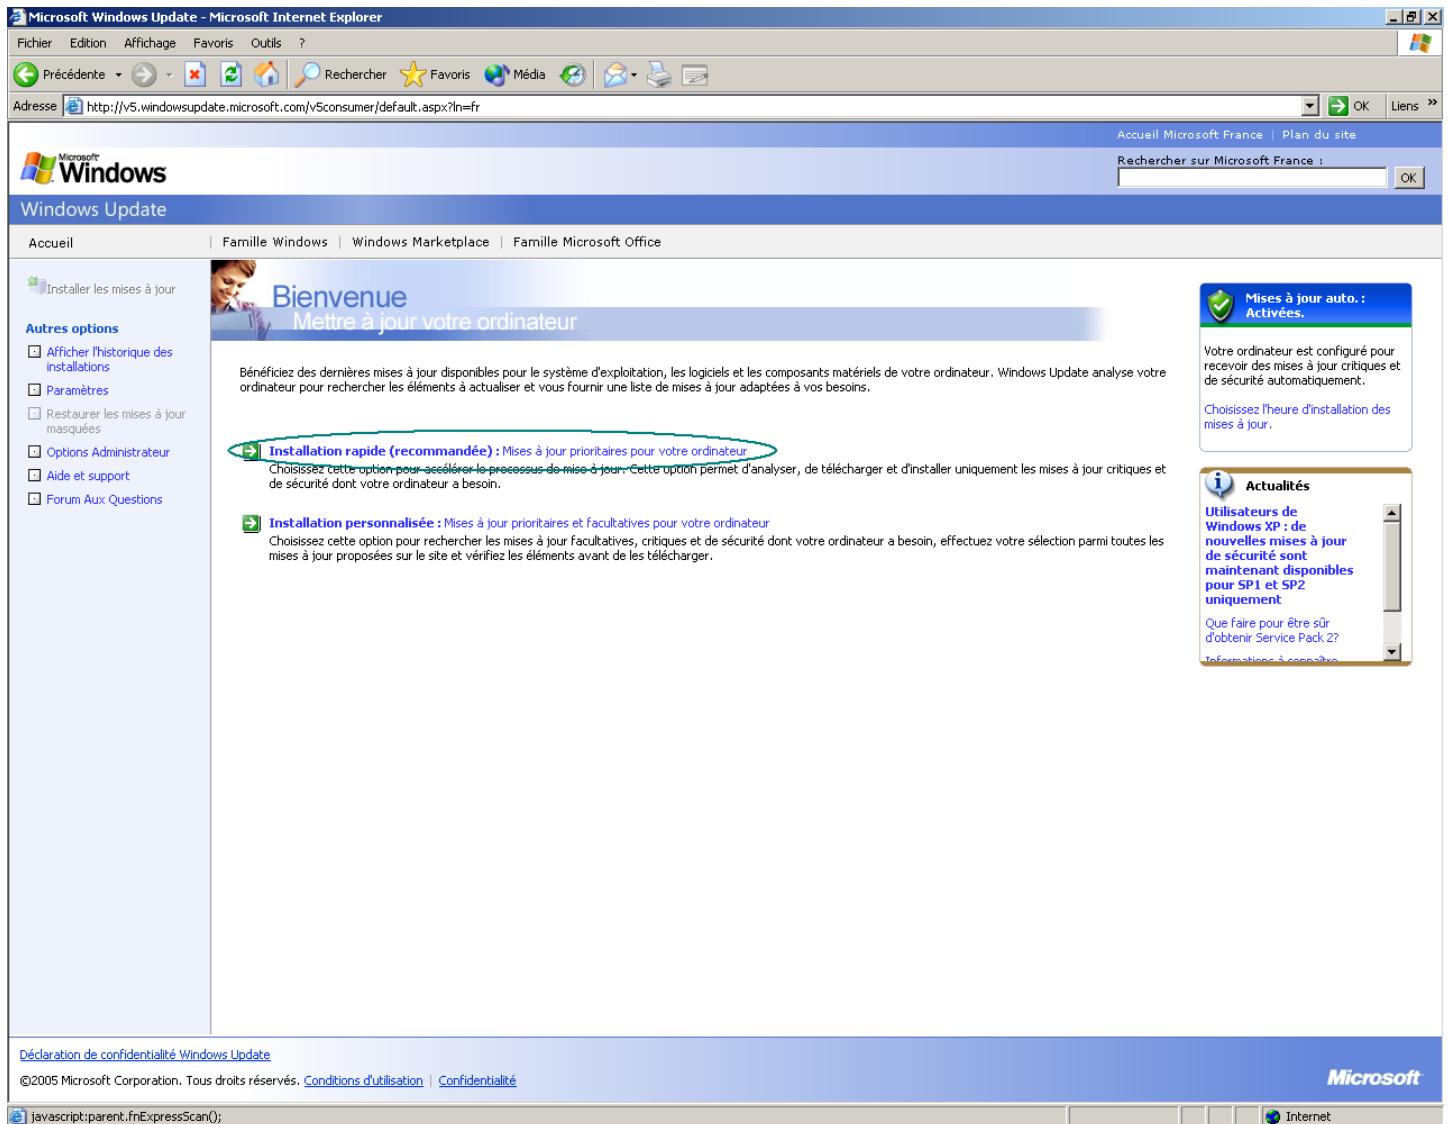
Microsoft Windows Update - Microsoft Internet Explorer

Fichier Edition Affichage Favoris Outils ?

Précédente Rechercher Favoris Média

Adresse http://v5.windowsupdate.microsoft.com/v5consumer/default.aspx?ln=fr OK Liens

Accueil Microsoft France | Plan du site

Microsoft Windows

Rechercher sur Microsoft France :

OK

Windows Update

Accueil | Famille Windows | Windows Marketplace | Famille Microsoft Office

Installer les mises à jour

Autres options

Afficher l'historique des installations

Paramètres

Restaurer les mises à jour masquées

Options Administrateur

Aide et support

Forum Aux Questions

Bienvenue
Mettre à jour votre ordinateur

Bénéficiez des dernières mises à jour disponibles pour le système d'exploitation, les logiciels et les composants matériels de votre ordinateur. Windows Update analyse votre ordinateur pour rechercher les éléments à actualiser et vous fournir une liste de mises à jour adaptées à vos besoins.

Installation rapide (recommandée) : Mises à jour prioritaires pour votre ordinateur
Choisissez cette option pour accélérer le processus de mise à jour. Cette option permet d'analyser, de télécharger et d'installer uniquement les mises à jour critiques et de sécurité dont votre ordinateur a besoin.

Installation personnalisée : Mises à jour prioritaires et facultatives pour votre ordinateur
Choisissez cette option pour rechercher les mises à jour facultatives, critiques et de sécurité dont votre ordinateur a besoin, effectuez votre sélection parmi toutes les mises à jour proposées sur le site et vérifiez les éléments avant de les télécharger.

Mises à jour auto. : Activées.

Votre ordinateur est configuré pour recevoir des mises à jour critiques et de sécurité automatiquement.

Choisissez l'heure d'installation des mises à jour.

Actualités

Utilisateurs de Windows XP : de nouvelles mises à jour de sécurité sont maintenant disponibles pour SP1 et SP2 uniquement

Que faire pour être sûr d'obtenir Service Pack 2?

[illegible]

Déclaration de confidentialité Windows Update

©2005 Microsoft Corporation. Tous droits réservés. Conditions d'utilisation | Confidentialité

Microsoft

javascript:parent.fnExpressScan();

Internet